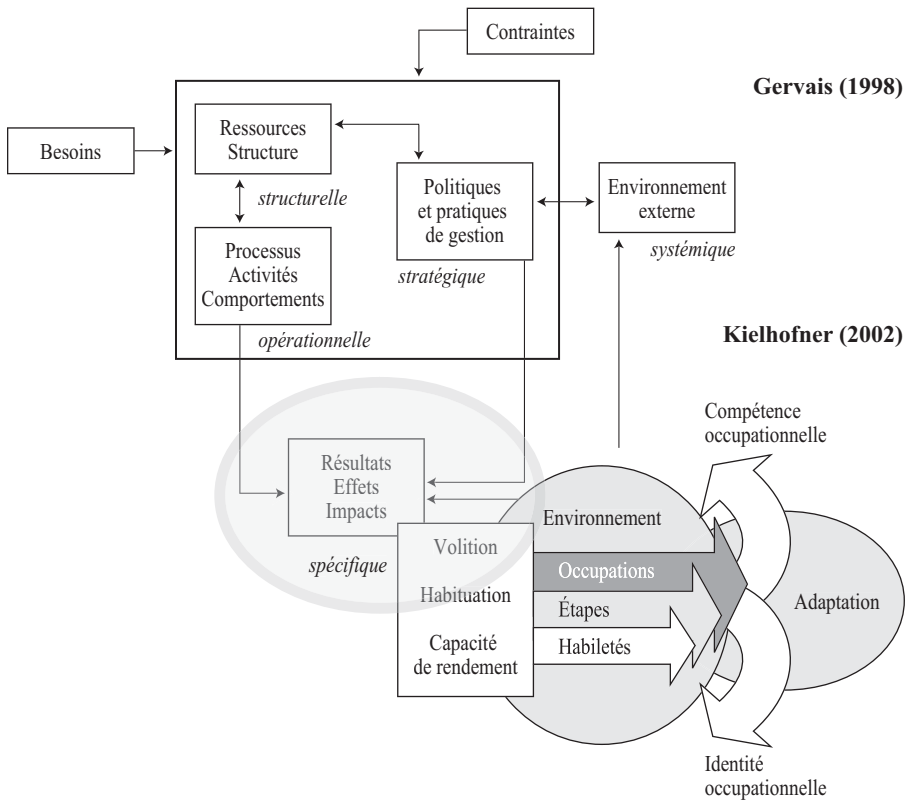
Contraintes

Gervais (1998)

Besoins

Ressources
Structure

structurelle

Processus
Activités
Comportements

opérationnelle

Politiques
et pratiques
de gestion

stratégique

Environnement
externe

systémique

Kielhofner (2002)

Compétence
occupationnelle

Résultats
Effets
Impacts

spécifique

Environnement

Volition

Occupations

Habituation

Étapes

Capacité
de rendement

Habiletés

Adaptation

Identité
occupationnelle